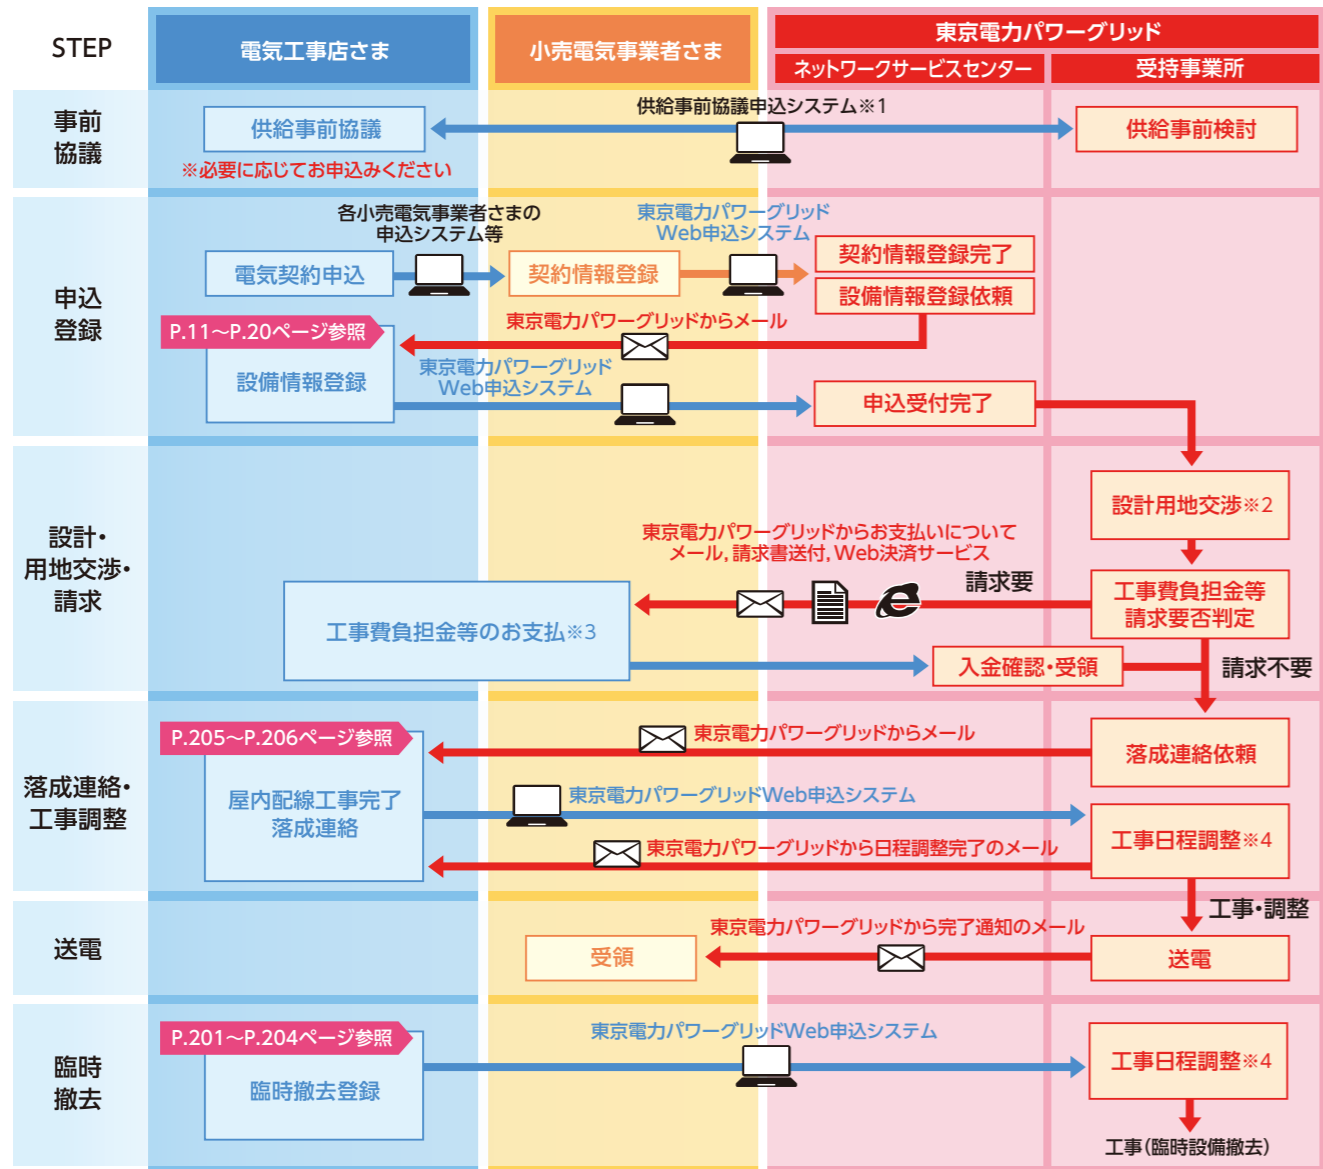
STEP

電気工事店さま

小売電気事業者さま

東京電力パワーグリッド

ネットワークサービスセンター

受持事業所

事前協議

供給事前協議

※必要に応じてお申込みください

供給事前協議申込システム※1

供給事前検討

申込登録

各小売電気事業者さまの申込システム等

東京電力パワーグリッドWeb申込システム

電気契約申込

契約情報登録

契約情報登録完了

設備情報登録依頼

P.11〜P.20ページ参照

東京電力パワーグリッドからメール

設備情報登録

東京電力パワーグリッドWeb申込システム

申込受付完了

設計・用地交渉・請求

設計用地交渉※2

東京電力パワーグリッドからお支払いについてメール, 請求書送付, Web決済サービス

請求要

工事費負担金等請求要否判定

工事費負担金等のお支払※3

入金確認・受領

請求不要

落成連絡・工事調整

P.205〜P.206ページ参照

東京電力パワーグリッドからメール

落成連絡依頼

屋内配線工事完了落成連絡

東京電力パワーグリッドWeb申込システム

工事日程調整※4

東京電力パワーグリッドから日程調整完了のメール

工事・調整

送電

東京電力パワーグリッドから完了通知のメール

受領

送電

臨時撤去

P.201〜P.204ページ参照

東京電力パワーグリッドWeb申込システム

臨時撤去登録

工事日程調整※4

工事(臨時設備撤去)